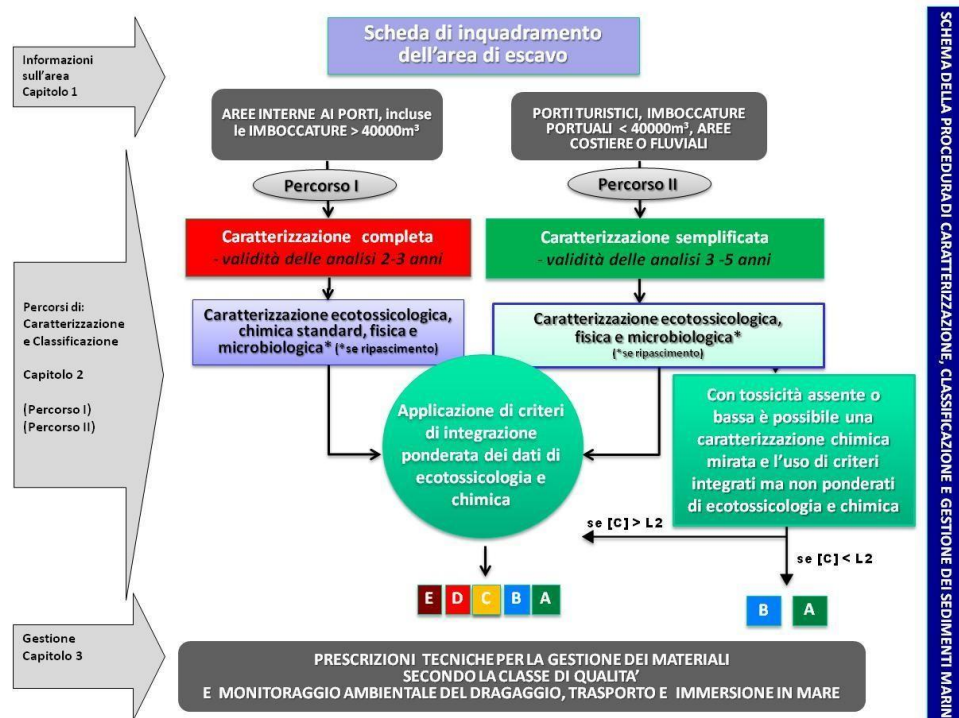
Informazioni sull'area
Capitolo 1

Scheda di inquadramento dell'area di escavo

AREE INTERNE AI PORTI, incluse le IMBOCCATURE > 40000m³

PORTI TURISTICI, IMBOCCATURE PORTUALI < 40000m³, AREE COSTIERE O FLUVIALI

Percorso I

Percorso II

Caratterizzazione completa
- validità delle analisi 2-3 anni

Caratterizzazione semplificata
- validità delle analisi 3 -5 anni

Percorsi di:
Caratterizzazione e Classificazione

Capitolo 2

(Percorso I)
(Percorso II)

Caratterizzazione ecotossicologica, chimica standard, fisica e microbiologica* (*se ripascimento)

Caratterizzazione ecotossicologica, fisica e microbiologica*
(*se ripascimento)

Applicazione di criteri di integrazione ponderata dei dati di ecotossicologia e chimica

Con tossicità assente o bassa è possibile una caratterizzazione chimica mirata e l'uso di criteri integrati ma non ponderati di ecotossicologia e chimica

se [C] > L2

se [C] < L2

E D C B A

B A

Gestione
Capitolo 3

PRESCRIZIONI TECNICHE PER LA GESTIONE DEI MATERIALI SECONDO LA CLASSE DI QUALITA'
E MONITORAGGIO AMBIENTALE DEL DRAGAGGIO, TRASPORTO E IMMERSIONE IN MARE

SCHEMA DELLA PROCEDURA DI CARATTERIZZAZIONE, CLASSIFICAZIONE E GESTIONE DEI SEDIMENTI MARIN